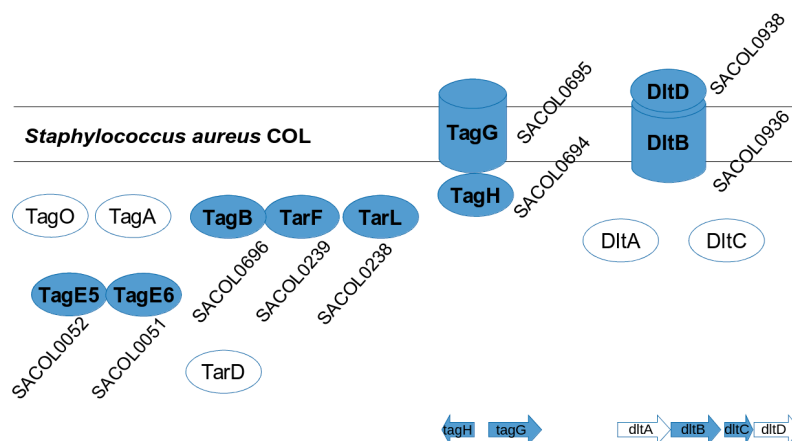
Staphylococcus aureus COL

TagG
SACOL0695
TagH
SACOL0694

DltD
SACOL0938
DltB
SACOL0936

TagO
TagA
TagB
TarF
TarL
SACOL0696
SACOL0239
SACOL0238

DltA
DltC

TagE5
TagE6
SACOL0052
SACOL0051

TarD

tagH
tagG
dltA
dltB
dltC
dltD